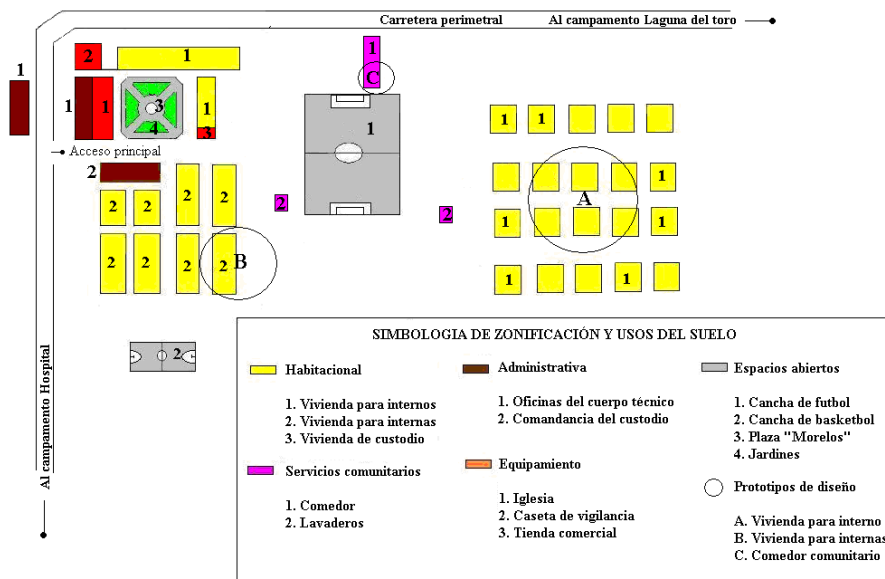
Carretera perimetral

Al campamento Laguna del toro

1

2

1

1

1

3

4

1

3

1

C

1

Acceso principal

2

2

2

2

2

2

2

2

2

2

B

2

1

1

1

A

1

1

1

1

1

2

Al campamento Hospital

SIMBOLOGIA DE ZONIFICACIÓN Y USOS DEL SUELO

Habitacional

1. Vivienda para internos
2. Vivienda para internas
3. Vivienda de custodio

Servicios comunitarios

1. Comedor
2. Lavaderos

Administrativa

1. Oficinas del cuerpo técnico
2. Comandancia del custodio

Equipamiento

1. Iglesia
2. Caseta de vigilancia
3. Tienda comercial

Espacios abiertos

1. Cancha de futbol
2. Cancha de basketbol
3. Plaza "Morelos"
4. Jardines

Prototipos de diseño

A. Vivienda para interno
B. Vivienda para internas
C. Comedor comunitario